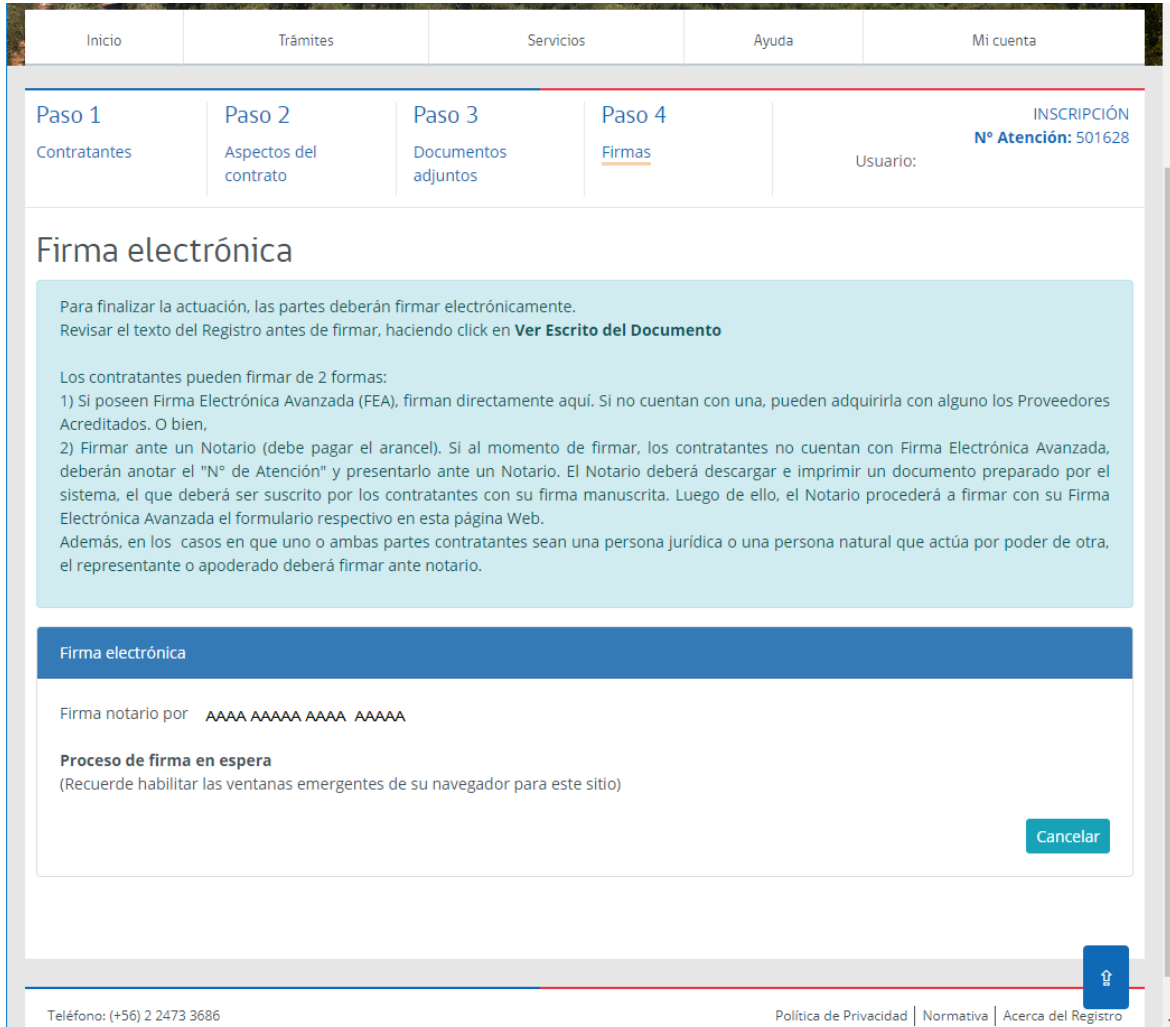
Inicio | Trámites | Servicios | Ayuda | Mi cuenta

Paso 1
Contratantes

Paso 2
Aspectos del contrato

Paso 3
Documentos adjuntos

Paso 4
Firmas

INSCRIPCIÓN
Nº Atención: 501628
Usuario:

Firma electrónica

Para finalizar la actuación, las partes deberán firmar electrónicamente.
Revisar el texto del Registro antes de firmar, haciendo click en **Ver Escrito del Documento**

Los contratantes pueden firmar de 2 formas:
1) Si poseen Firma Electrónica Avanzada (FEA), firman directamente aquí. Si no cuentan con una, pueden adquirirla con alguno los Proveedores Acreditados. O bien,
2) Firmar ante un Notario (debe pagar el arancel). Si al momento de firmar, los contratantes no cuentan con Firma Electrónica Avanzada, deberán anotar el "N° de Atención" y presentarlo ante un Notario. El Notario deberá descargar e imprimir un documento preparado por el sistema, el que deberá ser suscrito por los contratantes con su firma manuscrita. Luego de ello, el Notario procederá a firmar con su Firma Electrónica Avanzada el formulario respectivo en esta página Web.
Además, en los casos en que uno o ambas partes contratantes sean una persona jurídica o una persona natural que actúa por poder de otra, el representante o apoderado deberá firmar ante notario.

Firma electrónica

Firma notario por AAAA AAAAA AAAA AAAAA

Proceso de firma en espera
(Recuerde habilitar las ventanas emergentes de su navegador para este sitio)

Cancelar

Teléfono: (+56) 2 2473 3686

Política de Privacidad | Normativa | Acerca del Registro